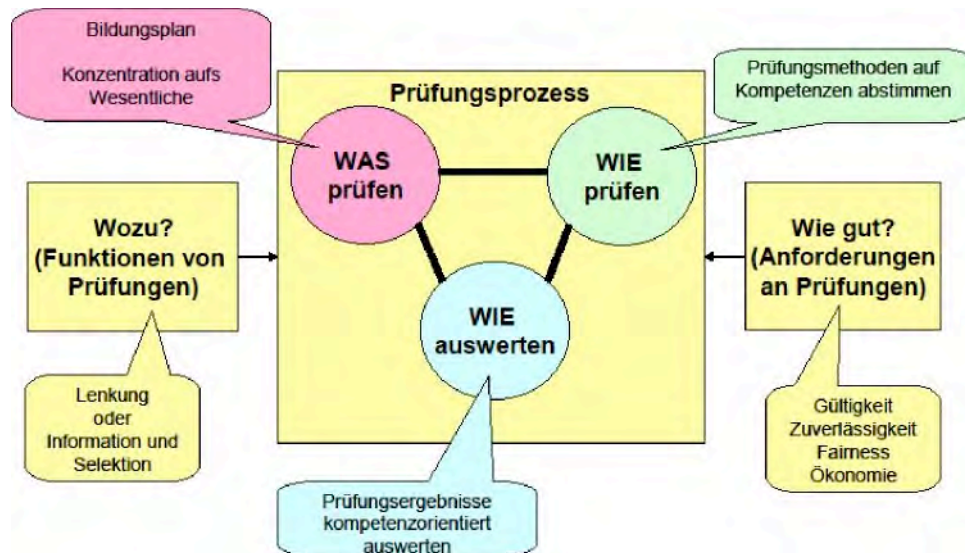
Bildungsplan

Konzentration aufs Wesentliche

Prüfungsprozess

Prüfungsmethoden auf Kompetenzen abstimmen

WAS prüfen

WIE prüfen

Wozu? (Funktionen von Prüfungen)

WIE auswerten

Wie gut? (Anforderungen an Prüfungen)

Lenkung oder Information und Selektion

Gültigkeit
Zuverlässigkeit
Fairness
Ökonomie

Prüfungsergebnisse kompetenzorientiert auswerten